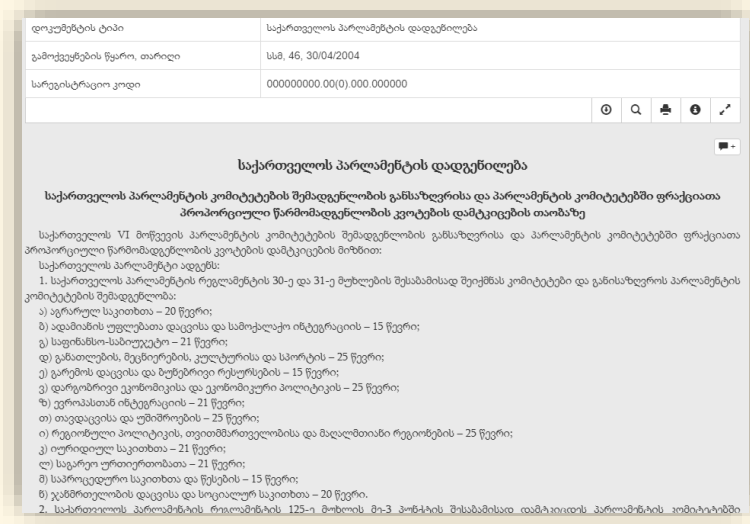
| დოკუმენტის ტიპი | საქართველოს პარლამენტის დადგენილება |
|---|---|
| გამოქვეყნების წყარო, თარიღი | სსმ, 46, 30/04/2004 |
| სარეგისტრაციო კოდი | 000000000.00(0).000.000000 |

საქართველოს პარლამენტის დადგენილება

საქართველოს პარლამენტის კომიტეტების შემადგენლობის განსაზღვრისა და პარლამენტის კომიტეტებში ფრაქციათა პროპორციული წარმომადგენლობის კვოტების დამტკიცების თაობაზე

საქართველოს VI მოწვევის პარლამენტის კომიტეტების შემადგენლობის განსაზღვრისა და პარლამენტის კომიტეტებში ფრაქციათა პროპორციული წარმომადგენლობის კვოტების დამტკიცების მიზნით:

საქართველოს პარლამენტი ადგენს:

1. საქართველოს პარლამენტის რეგლამენტის 30-ე და 31-ე მუხლების შესაბამისად შეიქმნას კომიტეტები და განისაზღვროს პარლამენტის კომიტეტების შემადგენლობა:

ა) აგრარულ საკითხთა – 20 წევრი;
ბ) ადამიანის უფლებათა დაცვისა და სამოქალაქო ინტეგრაციის – 15 წევრი;
გ) საფინანსო-საბიუჯეტო – 21 წევრი;
დ) განათლების, მეცნიერების, კულტურისა და სპორტის – 25 წევრი;
ე) გარემოს დაცვისა და ბუნებრივი რესურსების – 15 წევრი;
ვ) დარგობრივი ეკონომიკისა და ეკონომიკური პოლიტიკის – 25 წევრი;
ზ) ევროპასთან ინტეგრაციის – 21 წევრი;
თ) თავდაცვისა და უშიშროების – 25 წევრი;
ი) რეგიონული პოლიტიკის, თვითმმართველობისა და მაღალმთიანი რეგიონების – 25 წევრი;
კ) იურიდიულ საკითხთა – 21 წევრი;
ლ) საგარეო ურთიერთობათა – 21 წევრი;
მ) საპროცედურო საკითხთა და წესების – 15 წევრი;
ნ) ჯანმრთელობის დაცვისა და სოციალურ საკითხთა – 20 წევრი.

2. საქართველოს პარლამენტის რეგლამენტის 125-ე მუხლის მე-3 პუნქტის შესაბამისად დამტკიცდეს პარლამენტის კომიტეტებში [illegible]